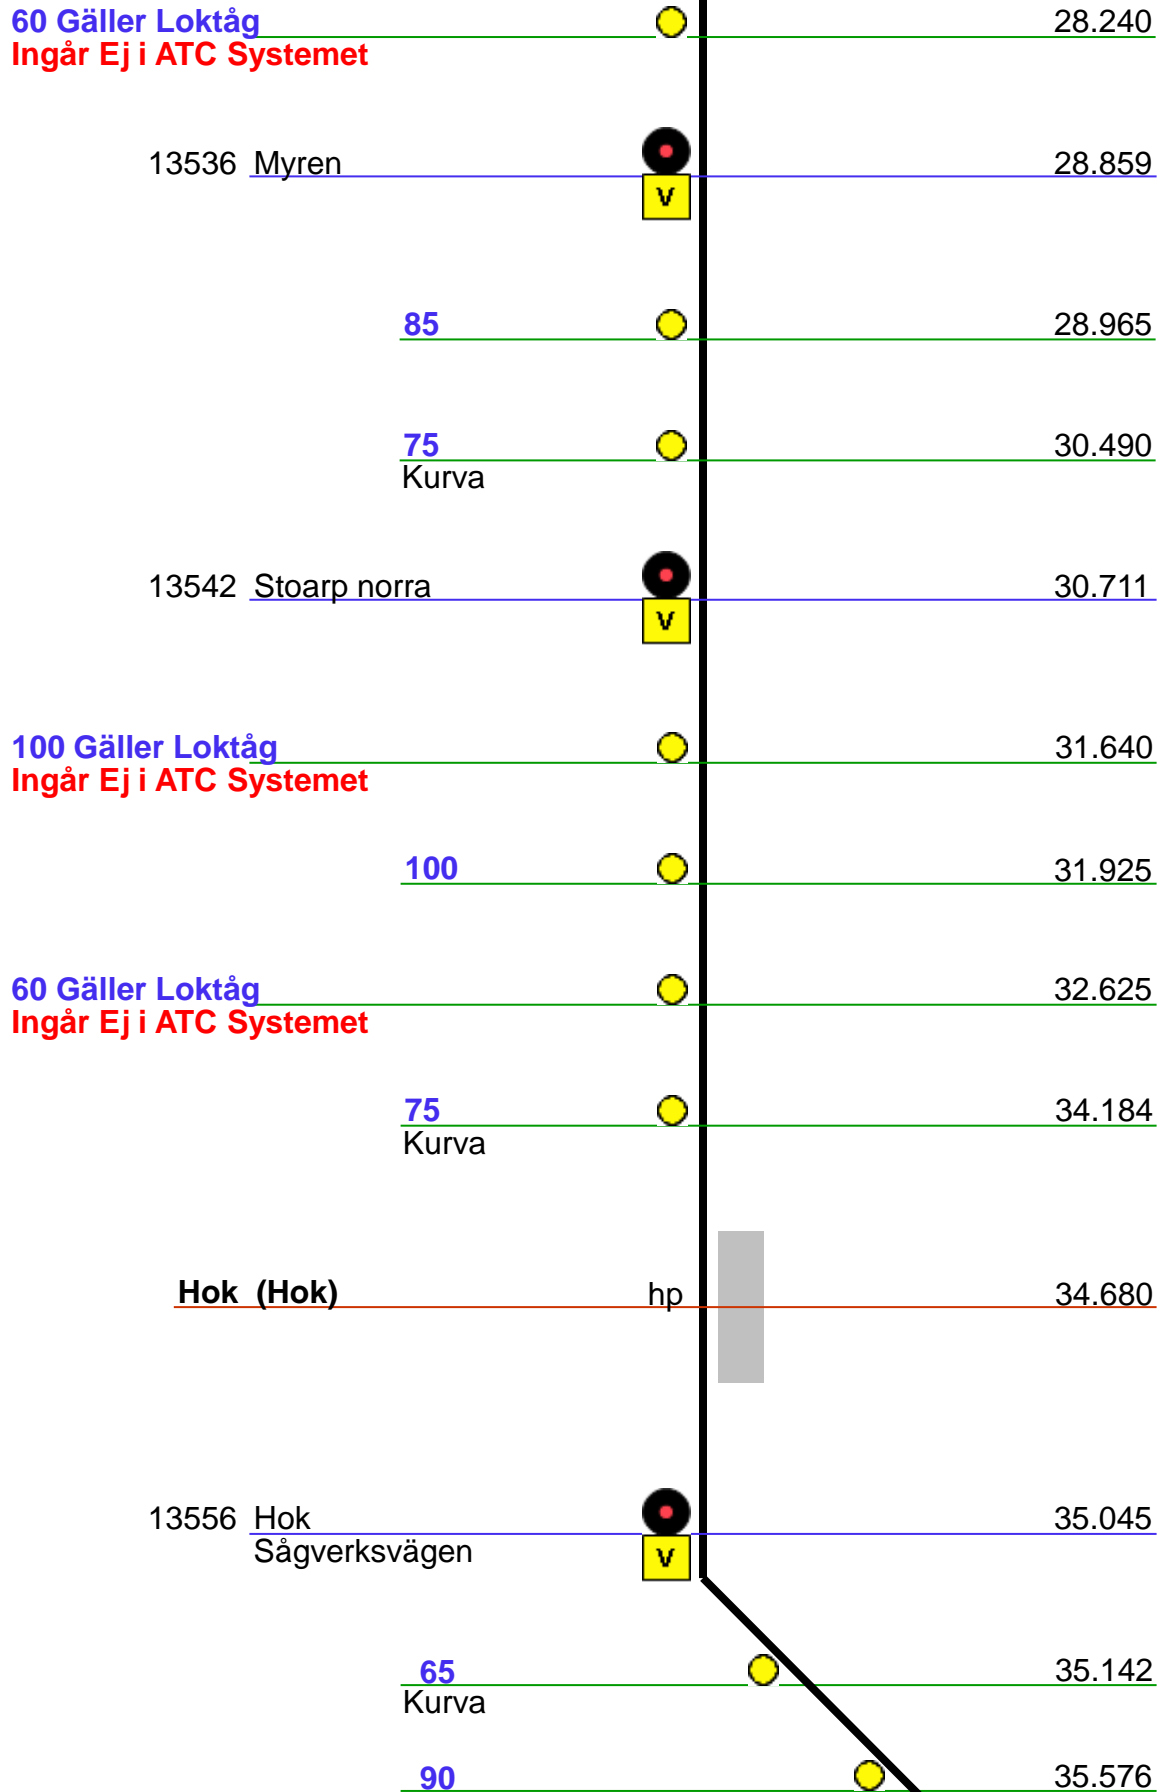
60 Gäller Loktåg
Ingår Ej i ATC Systemet
28.240

13536 Myren
V
28.859

85
28.965

75
Kurva
30.490

13542 Storarp norra
V
30.711

100 Gäller Loktåg
Ingår Ej i ATC Systemet
31.640

100
31.925

60 Gäller Loktåg
Ingår Ej i ATC Systemet
32.625

75
Kurva
34.184

Hok (Hok)
hp
34.680

13556 Hok
Sågverksvägen
V
35.045

65
Kurva
35.142

90
35.576